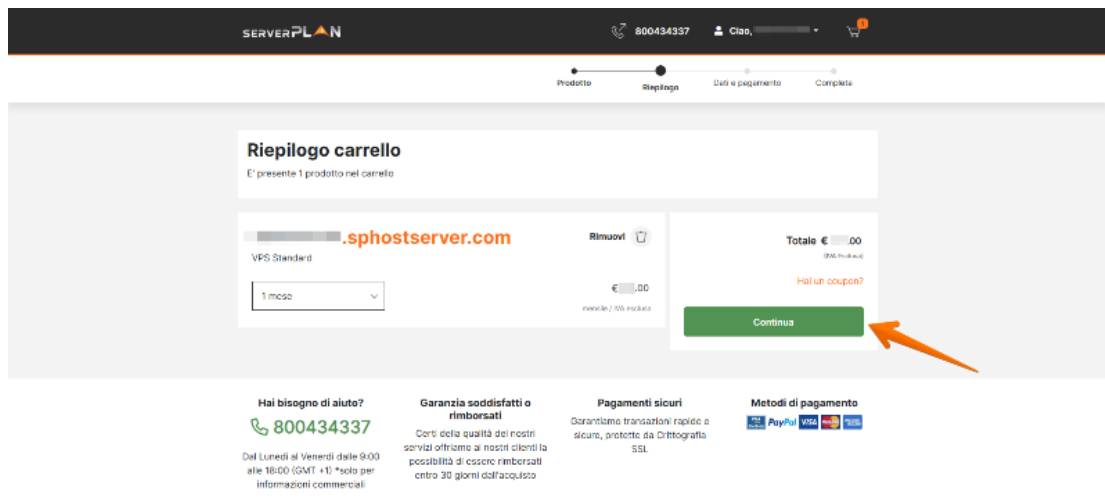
SERVERPLAN

800434337

Ciao, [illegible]

1

Prodotto

Riepilogo

Dati e pagamento

Completa

Riepilogo carrello

E' presente 1 prodotto nel carrello

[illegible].sphostserver.com

Rimuovi

VPS Standard

1 mese

€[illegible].00

mensile / IVA esclusa

Totale €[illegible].00

(IVA esclusa)

Hai un coupon?

Continua

Hai bisogno di aiuto?

800434337

Dal Lunedì al Venerdì dalle 9:00 alle 18:00 (GMT +1) *solo per informazioni commerciali

Garanzia soddisfatti o rimborsati

Certi della qualità dei nostri servizi offriamo ai nostri clienti la possibilità di essere rimborsati entro 30 giorni dall'acquisto

Pagamenti sicuri

Garantiamo transazioni rapide e sicure, protette da Crittografia SSL

Metodi di pagamento

PayPal VISA